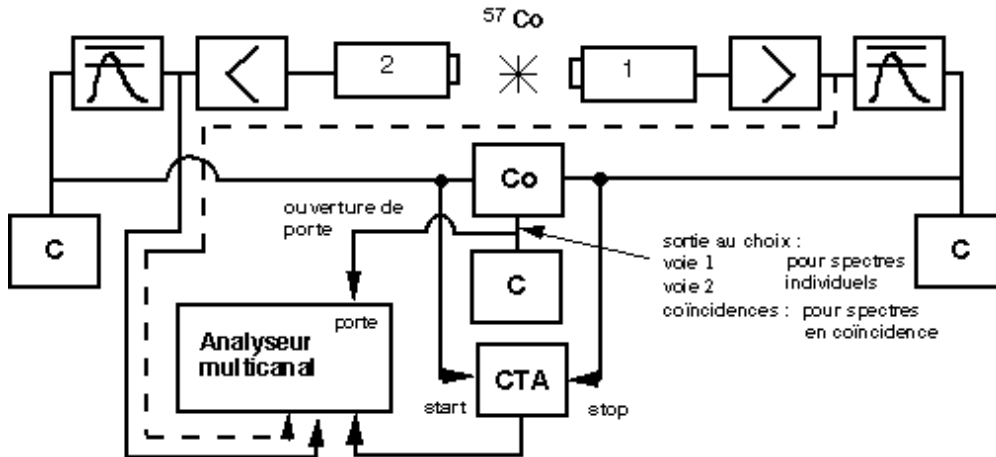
$^{57}$Co

2

1

C

Co

C

ouverture de porte

sortie au choix :
voie 1
voie 2
coïncidences :

pour spectres individuels

pour spectres en coïncidence

C

porte

Analyseur multicanal

CTA

start

stop